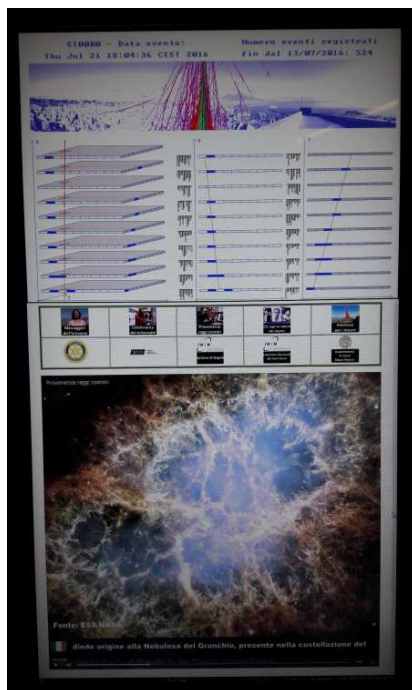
ST0000 - Data evento:
Thu Jul 21 18:04:36 CEST 2016

Numero eventi registrati
fin dal 13/07/2016: 524

Provenienza raggi cosmici

Fonte: ESA NASA

diede origine alla Nebulosa del Granchio, presente nella costellazione del